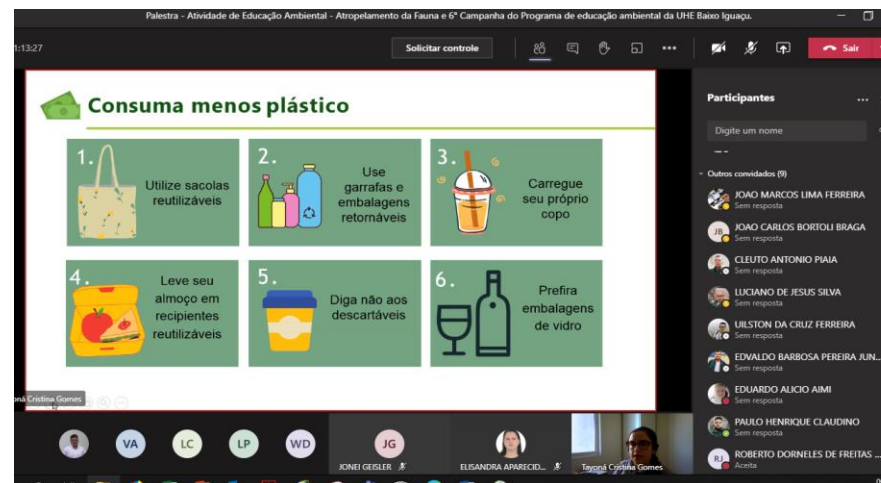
Palestra - Atividade de Educação Ambiental - Atropelamento da Fauna e 6ª Campanha do Programa de educação ambiental da UHE Baixo Iguaçu.

1:13:27

Solicitar controle

Sair

Consuma menos plástico

1. Utilize sacolas reutilizáveis

2. Use garrafas e embalagens retornáveis

3. Carregue seu próprio copo

4. Leve seu almoço em recipientes reutilizáveis

5. Diga não aos descartáveis

6. Prefira embalagens de vidro

Participantes

Digite um nome

Outros convidados (9)

JOAO MARCOS LIMA FERREIRA
Sem resposta

JB JOAO CARLOS BORTOLI BRAGA
Sem resposta

CLEUTO ANTONIO PIAIA
Sem resposta

LUCIANO DE JESUS SILVA
Sem resposta

UILSTON DA CRUZ FERREIRA
Sem resposta

EDVALDO BARBOSA PEREIRA JUN...
Sem resposta

EDUARDO ALICIO AIMI
Sem resposta

PAULO HENRIQUE CLAUDINO
Sem resposta

RJ ROBERTO DORNELES DE FREITAS ...
Aceita

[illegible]oná Cristina Gomes

VA LC LP WD JG

JONEI GEISLER

ELISANDRA APARECID...

Tayoná Cristina Gomes